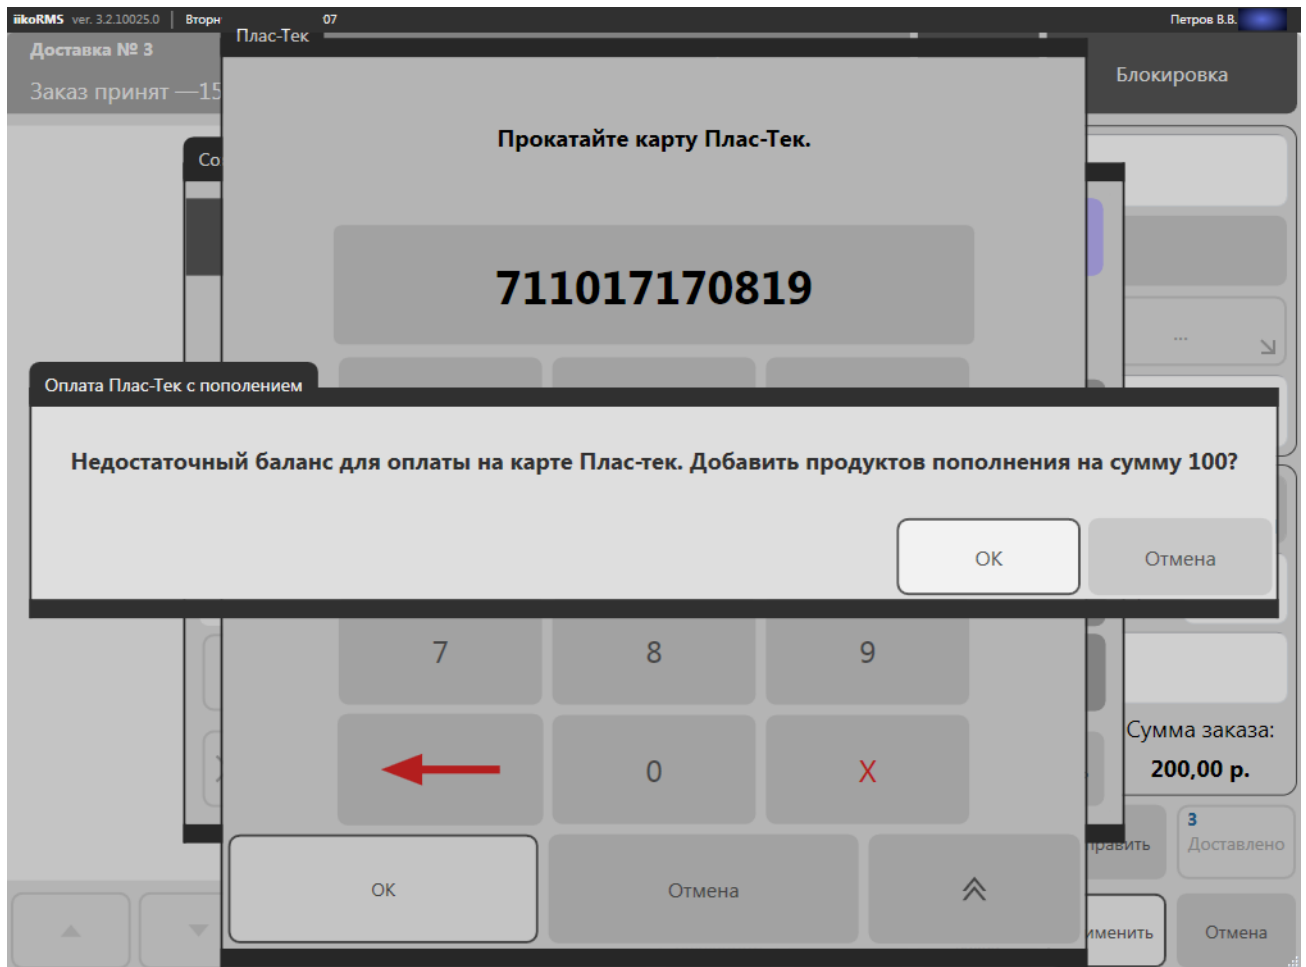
iikoRMS ver. 3.2.10025.0 | Вторн 07 Петров В.В.

Плас-Тек

Доставка № 3

Заказ принят —15

Блокировка

Со

Прокатайте карту Плас-Тек.

711017170819

...

Оплата Плас-Тек с пополением

Недостаточный баланс для оплаты на карте Плас-тек. Добавить продуктов пополнения на сумму 100?

ОК

Отмена

7

8

9

0

X

Сумма заказа:

200,00 р.

OK

Отмена

равить

3 Доставлено

именить

Отмена